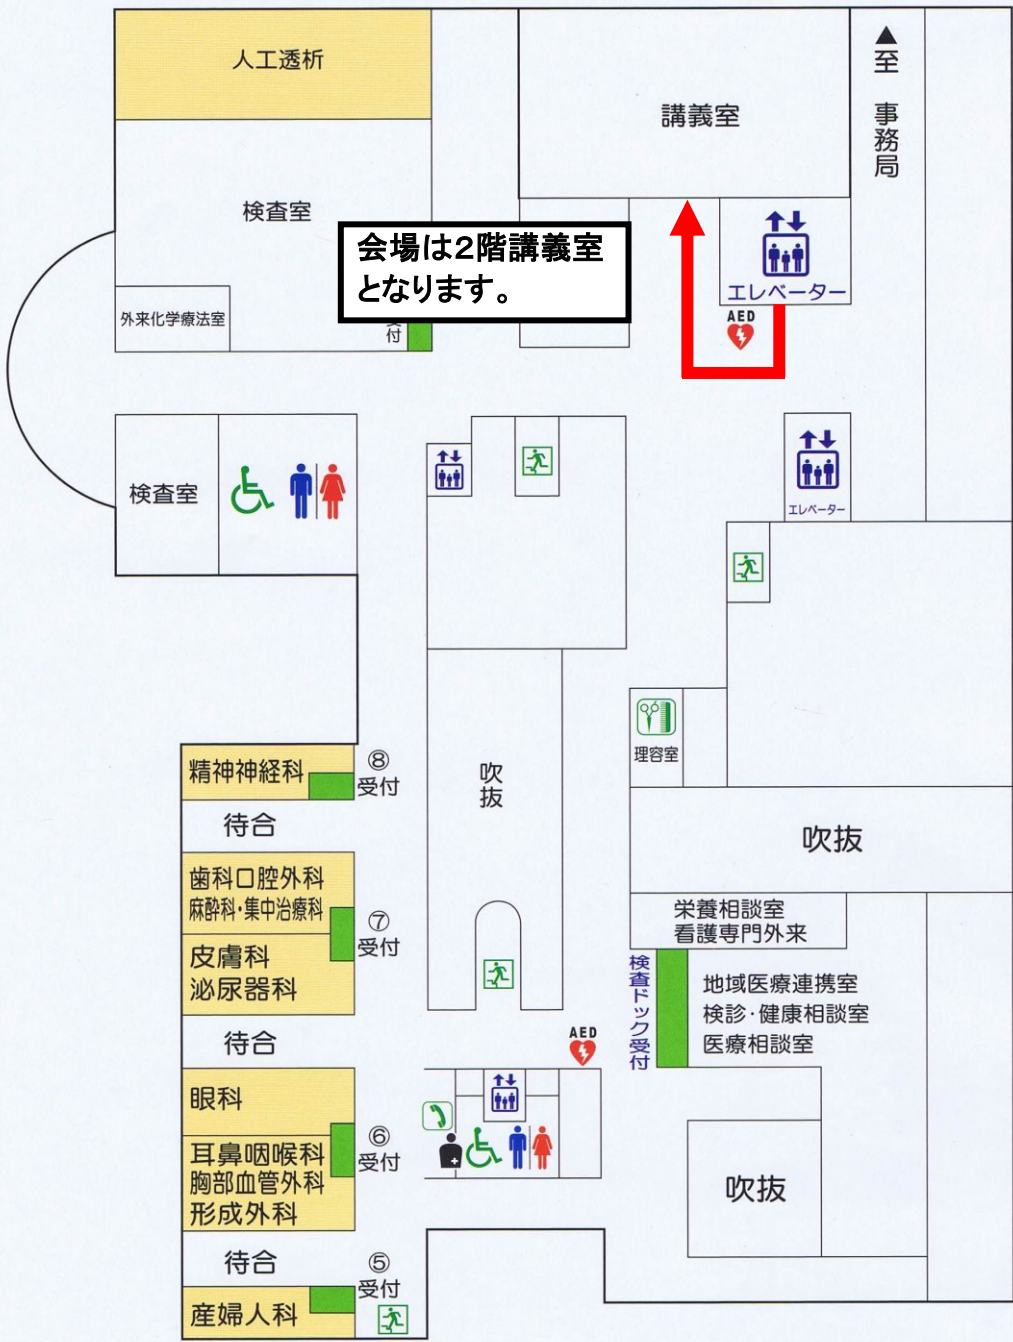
人工透析

講義室

▲至 事務局

検査室

会場は2階講義室となります。

外来化学療法室

付

エレベーター

AED

検査室

エレベーター

理容室

精神神経科

⑧受付

待合

吹抜

吹抜

歯科口腔外科
麻酔科・集中治療科

⑦受付

皮膚科
泌尿器科

栄養相談室
看護専門外来

検査ドック受付

地域医療連携室
検診・健康相談室
医療相談室

待合

AED

眼科

⑥受付

耳鼻咽喉科
胸部血管外科
形成外科

吹抜

待合

⑤受付

産婦人科